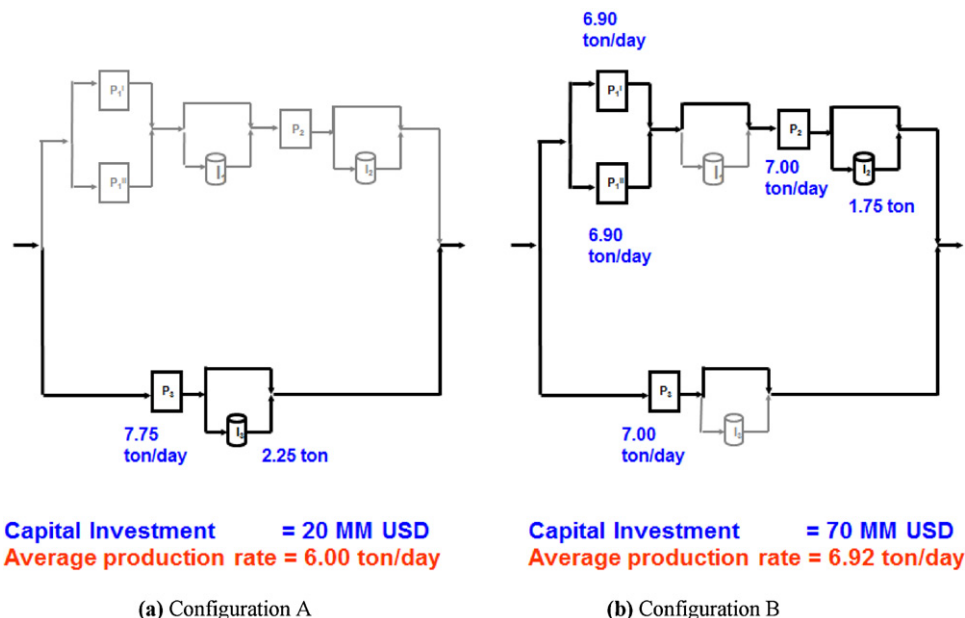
$P_1^I$

$P_1^{II}$

$I_1$

$P_2$

$I_2$

$P_3$

$I_3$

7.75 ton/day

2.25 ton

Capital Investment = 20 MM USD
Average production rate = 6.00 ton/day

(a) Configuration A

6.90 ton/day

$P_1^I$

$P_1^{II}$

6.90 ton/day

$I_1$

$P_2$

7.00 ton/day

$I_2$

1.75 ton

$P_3$

$I_3$

7.00 ton/day

Capital Investment = 70 MM USD
Average production rate = 6.92 ton/day

(b) Configuration B